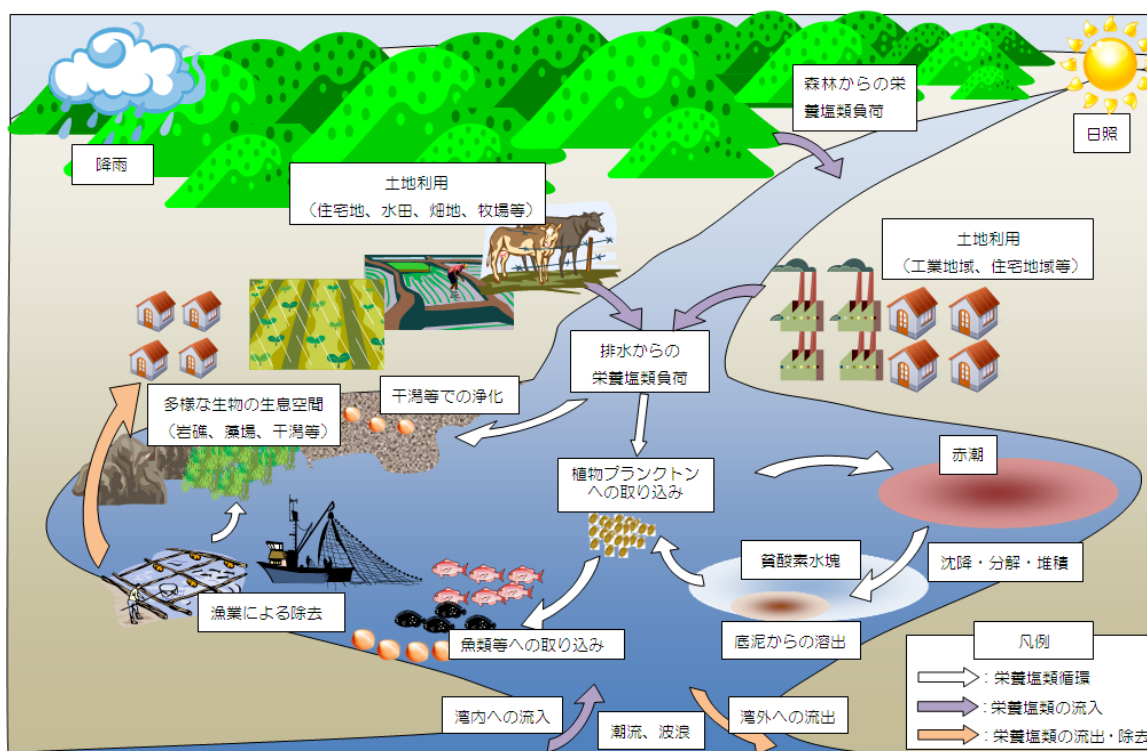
降雨

森林からの栄養塩類負荷

日照

土地利用
（住宅地、水田、畑地、牧場等）

土地利用
（工業地域、住宅地域等）

排水からの栄養塩類負荷

干潟等での浄化

多様な生物の生息空間
（岩礁、藻場、干潟等）

植物プランクトンへの取り込み

赤潮

貧酸素水塊

沈降・分解・堆積

漁業による除去

魚類等への取り込み

底泥からの溶出

凡例

：栄養塩類循環
：栄養塩類の流入
：栄養塩類の流出・除去

湾内への流入

潮流、波浪

湾外への流出